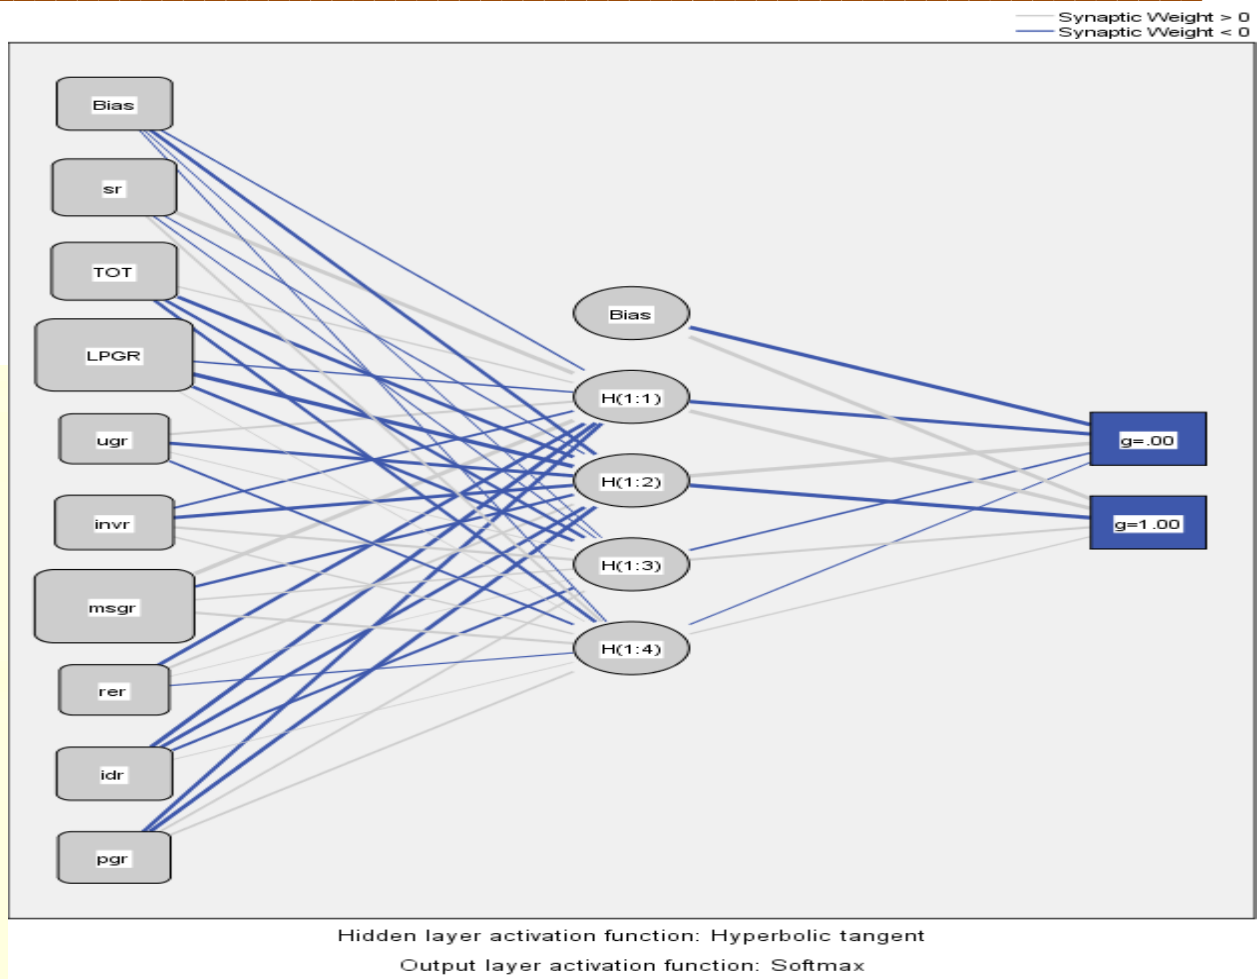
Synaptic Weight > 0
Synaptic Weight < 0

Bias
sr
TOT
LPGR
ugr
invr
msgr
rer
idr
pgr

Bias
H(1:1)
H(1:2)
H(1:3)
H(1:4)

g=.00
g=1.00

Hidden layer activation function: Hyperbolic tangent

Output layer activation function: Softmax